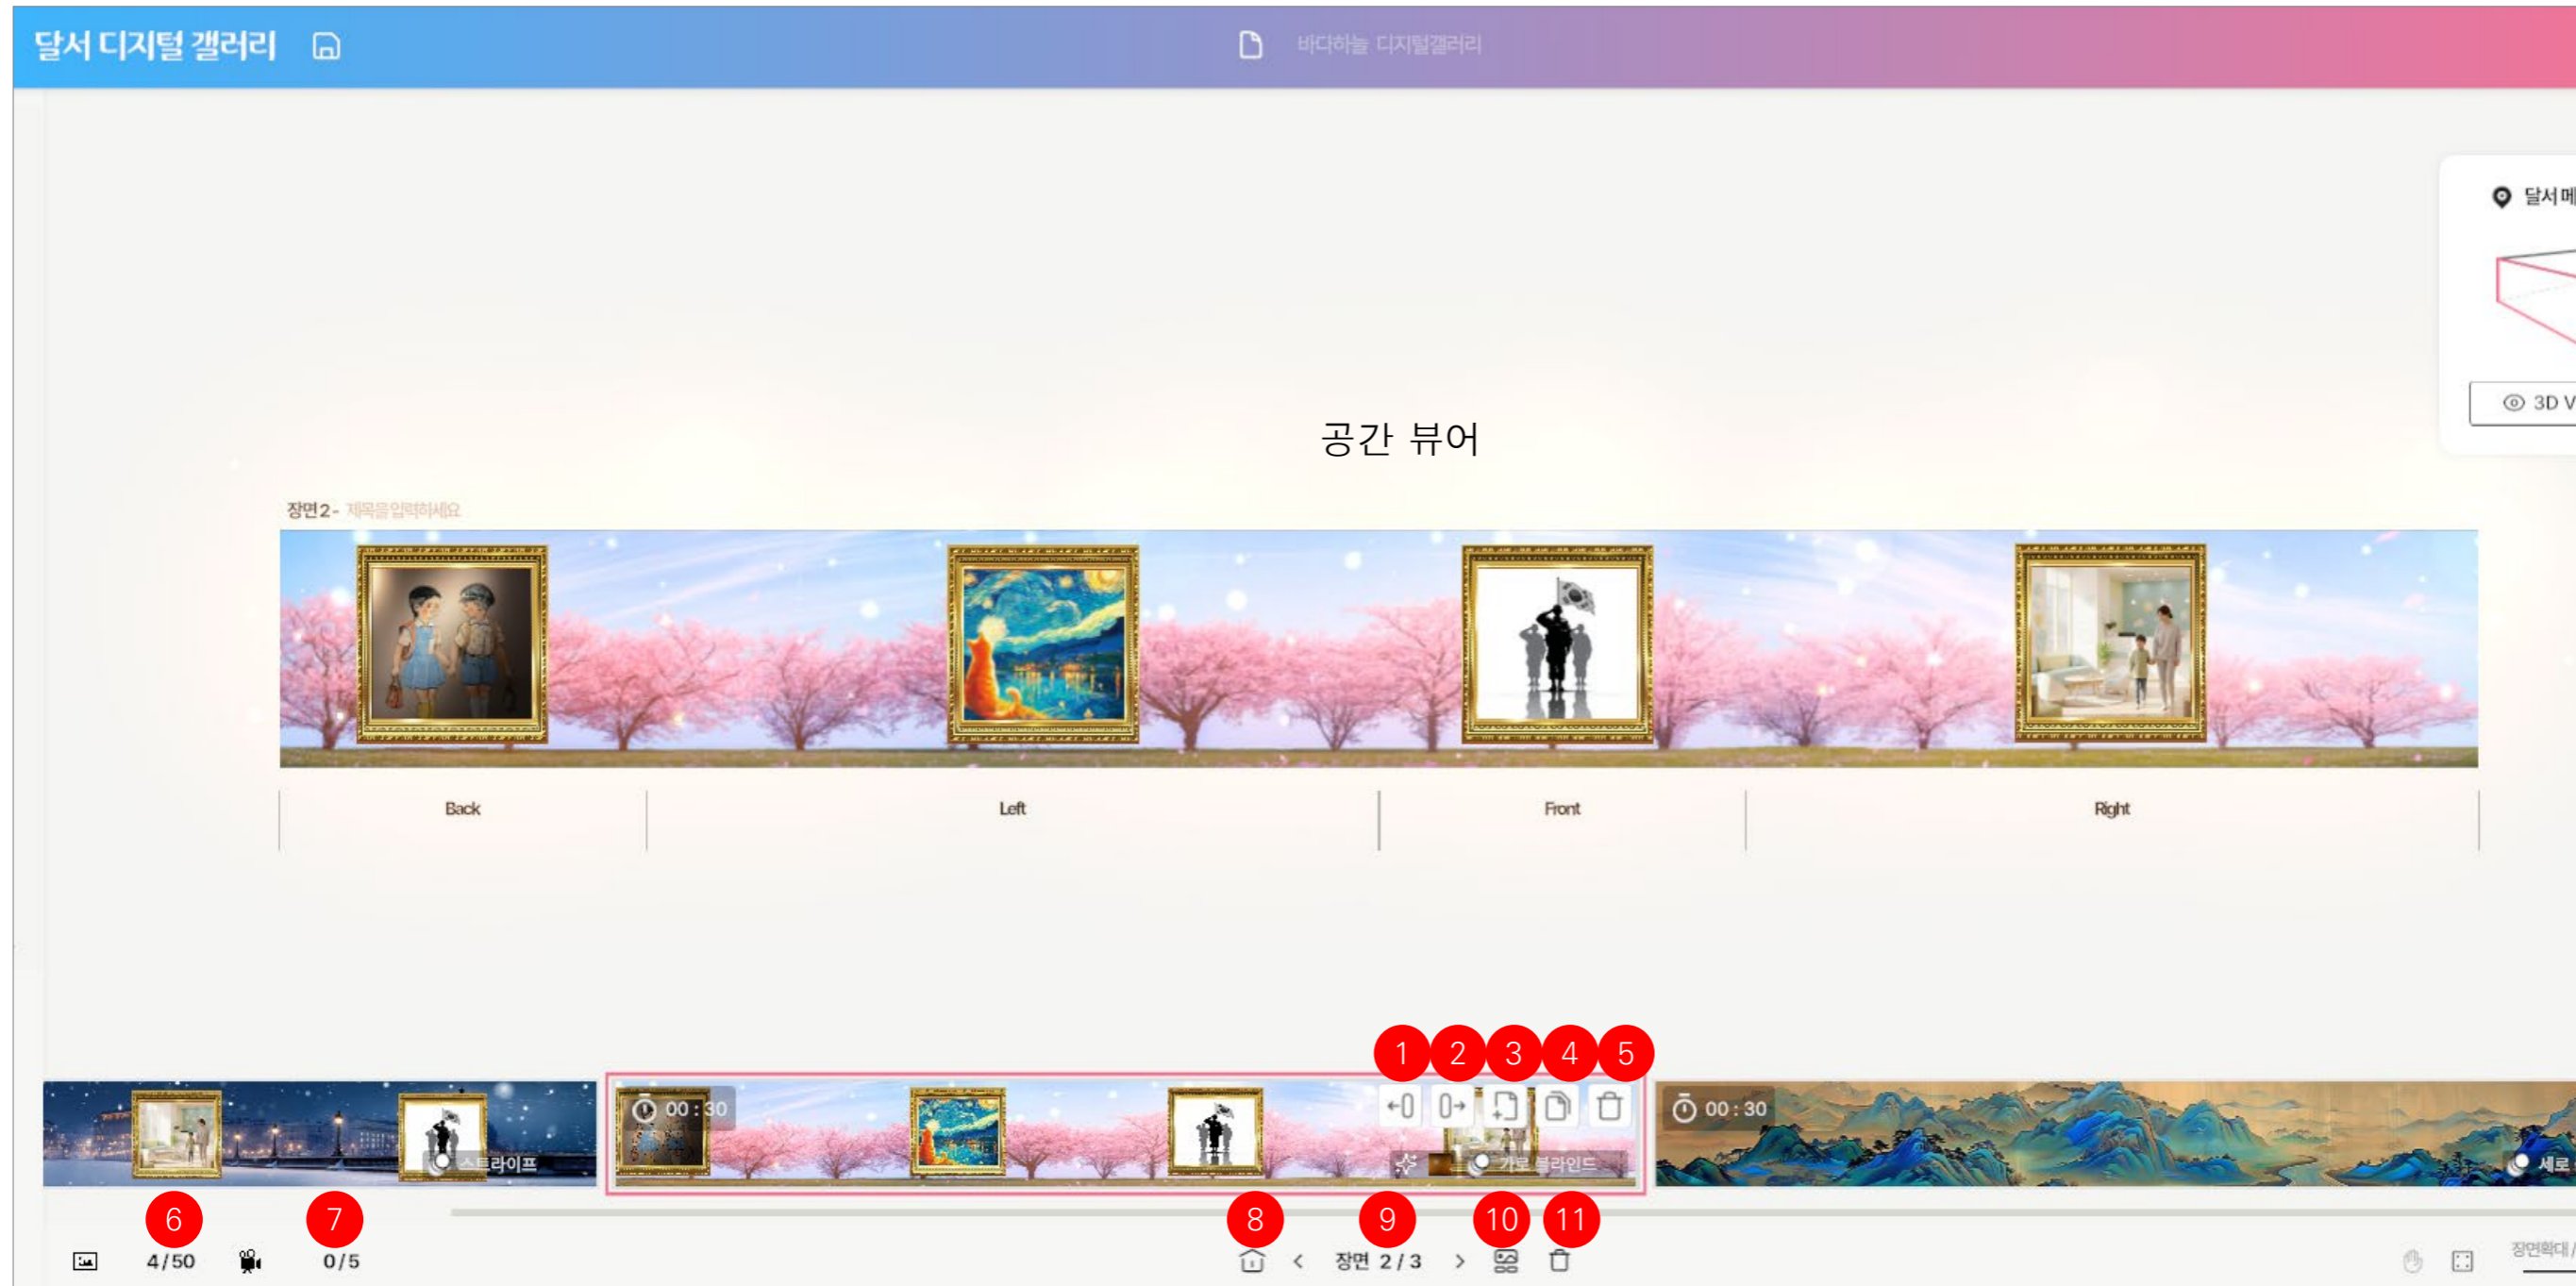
달서 디지털 갤러리

바다하늘 디지털갤러리

달서 메

3D V

공간 뷰어

장면 2 - 제목을 입력하세요

Back

Left

Front

Right

1 2 3 4 5

00 : 30

스트라이프

00 : 30

가로 블라인드

00 : 30

세로

6 7 8 9 10 11

4 / 50

0 / 5

장면 2 / 3

장면확대 /